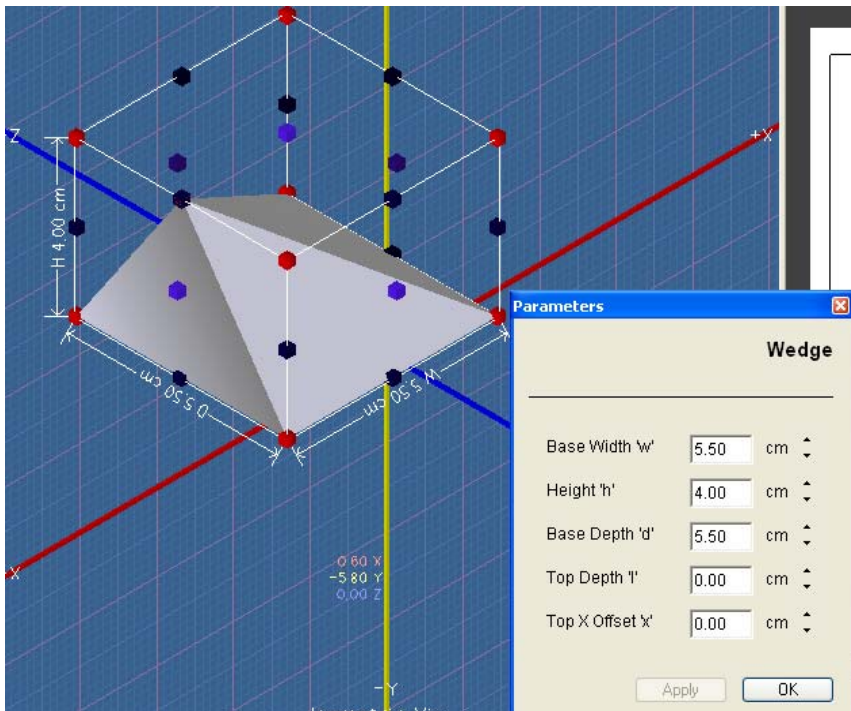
Z

+X

H 4.00 cm

D 5.50 cm

W 5.50 cm

X

0.60 X
-5.80 Y
0.00 Z

-Y

Parameters

Wedge

Base Width 'w' 5.50 cm

Height 'h' 4.00 cm

Base Depth 'd' 5.50 cm

Top Depth 'l' 0.00 cm

Top X Offset 'x' 0.00 cm

Apply OK